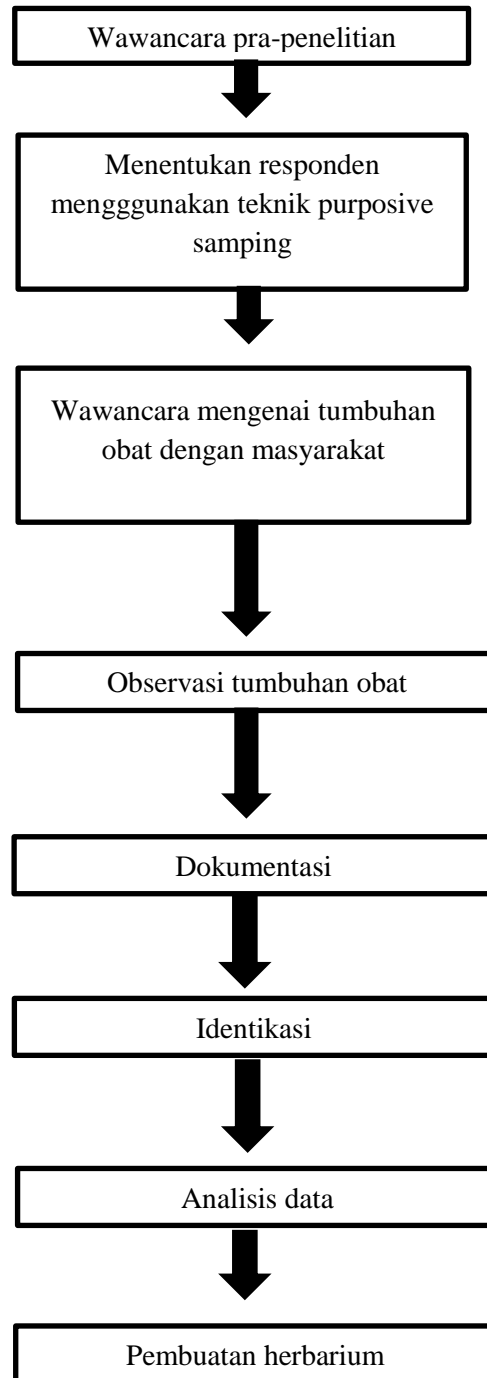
Wawancara pra-penelitian

Menentukan responden mengggunakan teknik purposive samping

Wawancara mengenai tumbuhan obat dengan masyarakat

Observasi tumbuhan obat

Dokumentasi

Identikasi

Analisis data

Pembuatan herbarium